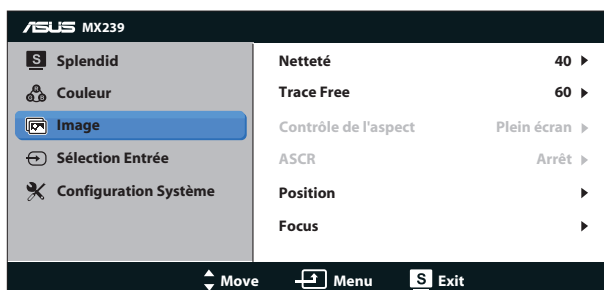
ASUS MX239

S Splendid
Couleur
Image
Sélection Entrée
Configuration Système

| | |
|---|---|
| Netteté | 40 ▸ |
| Trace Free | 60 ▸ |
| Contrôle de l'aspect | Plein écran ▸ |
| ASCR | Arrêt ▸ |
| Position | ▸ |
| Focus | ▸ |

Move Menu S Exit